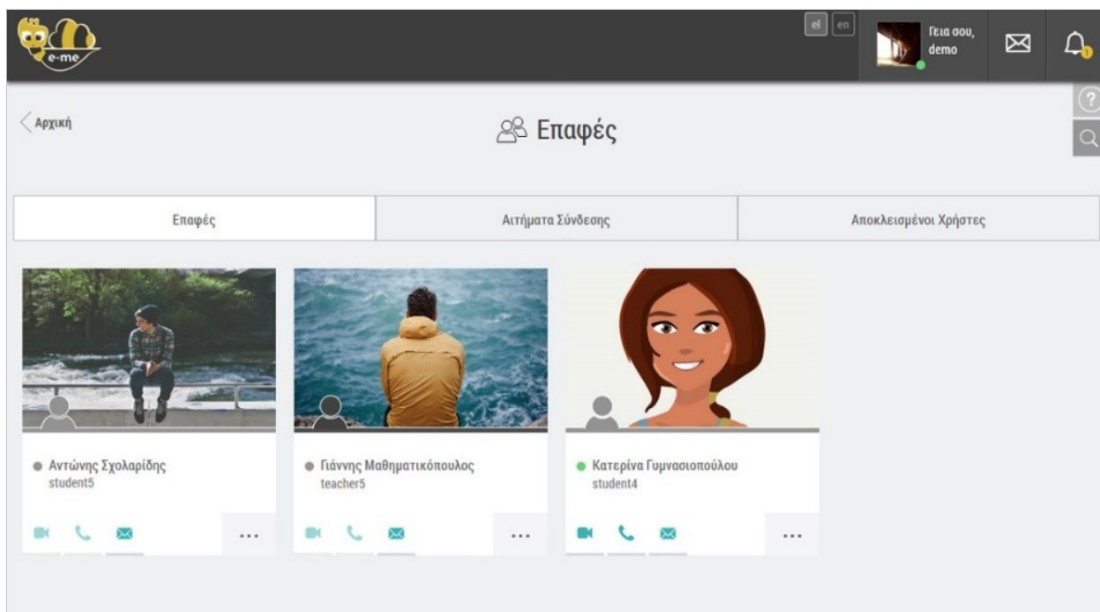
e-me

el en

Γεια σου, demo

1

Αρχική

Επαφές

?

Επαφές

Αιτήματα Σύνδεσης

Αποκλεισμένοι Χρήστες

Αντώνης Σχολαρίδης
student5

...

Γιάννης Μαθηματικόπουλος
teacher5

...

Κατερίνα Γυμνασιοπούλου
student4

...